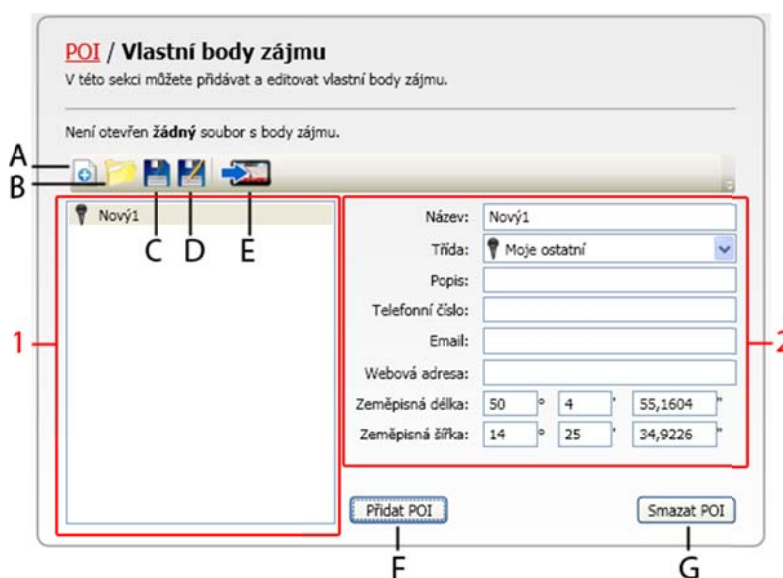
POI / Vlastní body zájmu

V této sekci můžete přidávat a editovat vlastní body zájmu.

Není otevřen žádný soubor s body zájmu.

A
B

Nový1

C D E

1

Název: Nový1
Třída: Moje ostatní
Popis:
Telefonní číslo:
Email:
Webová adresa:
Zeměpisná délka: 50 ° 4 ' 55,1604 "
Zeměpisná šířka: 14 ° 25 ' 34,9226 "

2

Přidat POI

Smazat POI

F

G